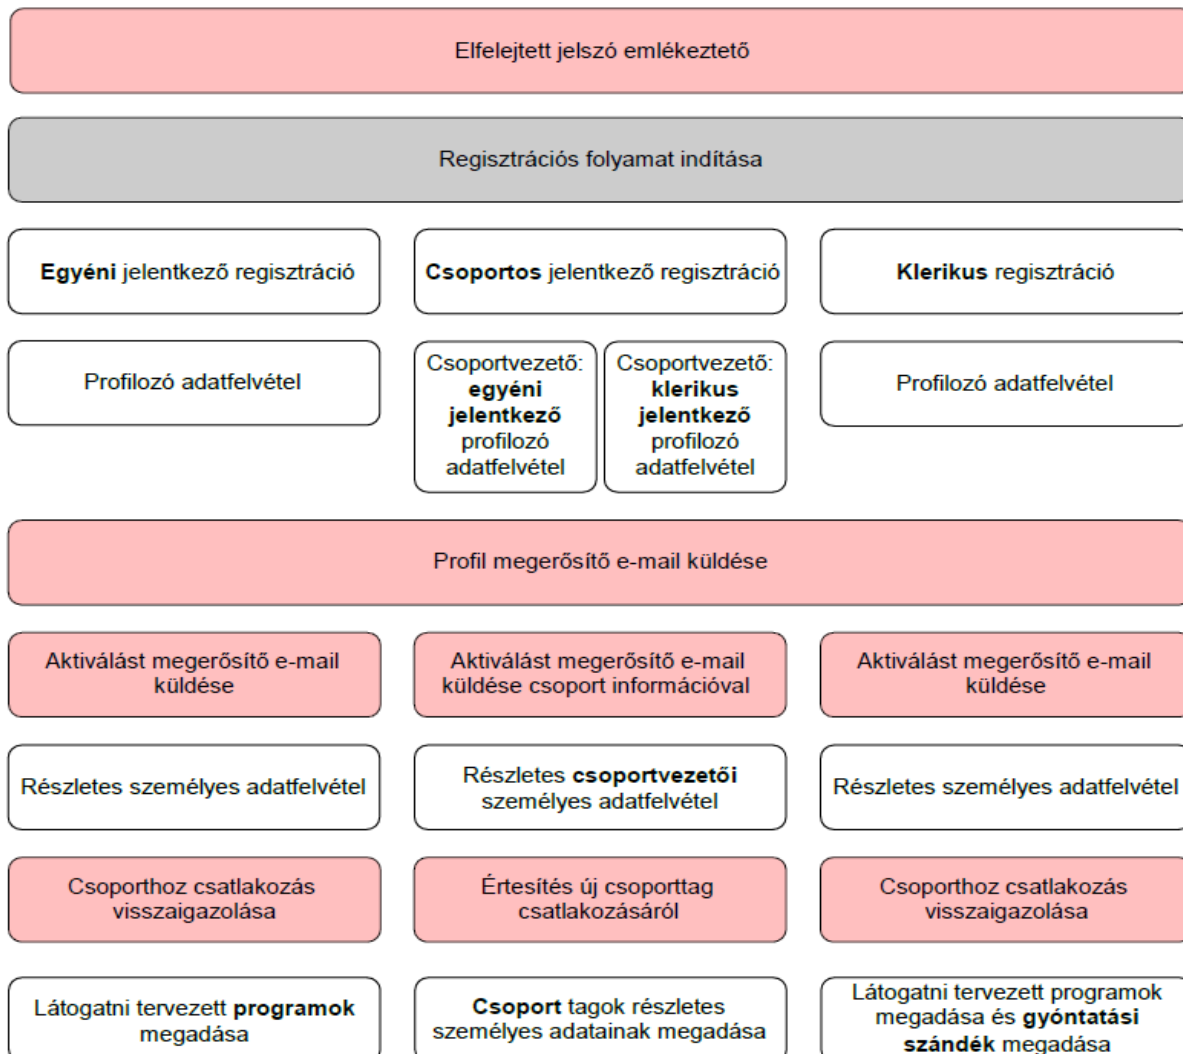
Elfelejtett jelszó emlékeztető

Regisztrációs folyamat indítása

Egyéni jelentkező regisztráció

Csoportos jelentkező regisztráció

Klerikus regisztráció

Profilozó adatfelvétel

Csoportvezető: egyéni jelentkező profilozó adatfelvétel

Csoportvezető: klerikus jelentkező profilozó adatfelvétel

Profilozó adatfelvétel

Profil megerősítő e-mail küldése

Aktiválást megerősítő e-mail küldése

Aktiválást megerősítő e-mail küldése csoport információval

Aktiválást megerősítő e-mail küldése

Részletes személyes adatfelvétel

Részletes csoportvezetői személyes adatfelvétel

Részletes személyes adatfelvétel

Csoporthoz csatlakozás visszaigazolása

Értesítés új csoporttag csatlakozásáról

Csoporthoz csatlakozás visszaigazolása

Látogatni tervezett programok megadása

Csoport tagok részletes személyes adatainak megadása

Látogatni tervezett programok megadása és gyóntatási szándék megadása